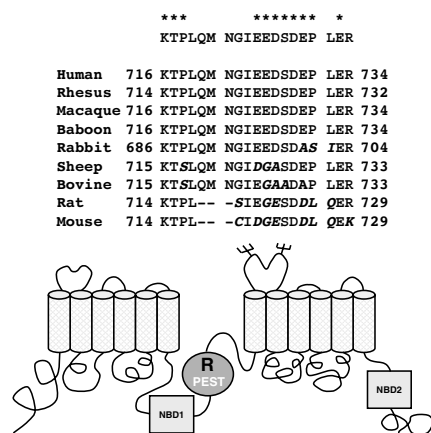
*** ******* *
KTPLQM NGIEEDSDEP LER

| | | | | | |
|---|---|---|---|---|---|
| Human | 716 | KTPLQM | NGIEEDSDEP | LER | 734 |
| Rhesus | 714 | KTPLQM | NGIEEDSDEP | LER | 732 |
| Macaque | 716 | KTPLQM | NGIEEDSDEP | LER | 734 |
| Baboon | 716 | KTPLQM | NGIEEDSDEP | LER | 734 |
| Rabbit | 686 | KTPLQM | NGIEEDSDAS | IER | 704 |
| Sheep | 715 | KTSLQM | NGIDGASDEP | LER | 733 |
| Bovine | 715 | KTSLQM | NGIEGAADAP | LER | 733 |
| Rat | 714 | KTPL-- | -SIEGESDDL | QER | 729 |
| Mouse | 714 | KTPL-- | -CIDGESDDL | QEK | 729 |

R
PEST
NBD1
NBD2